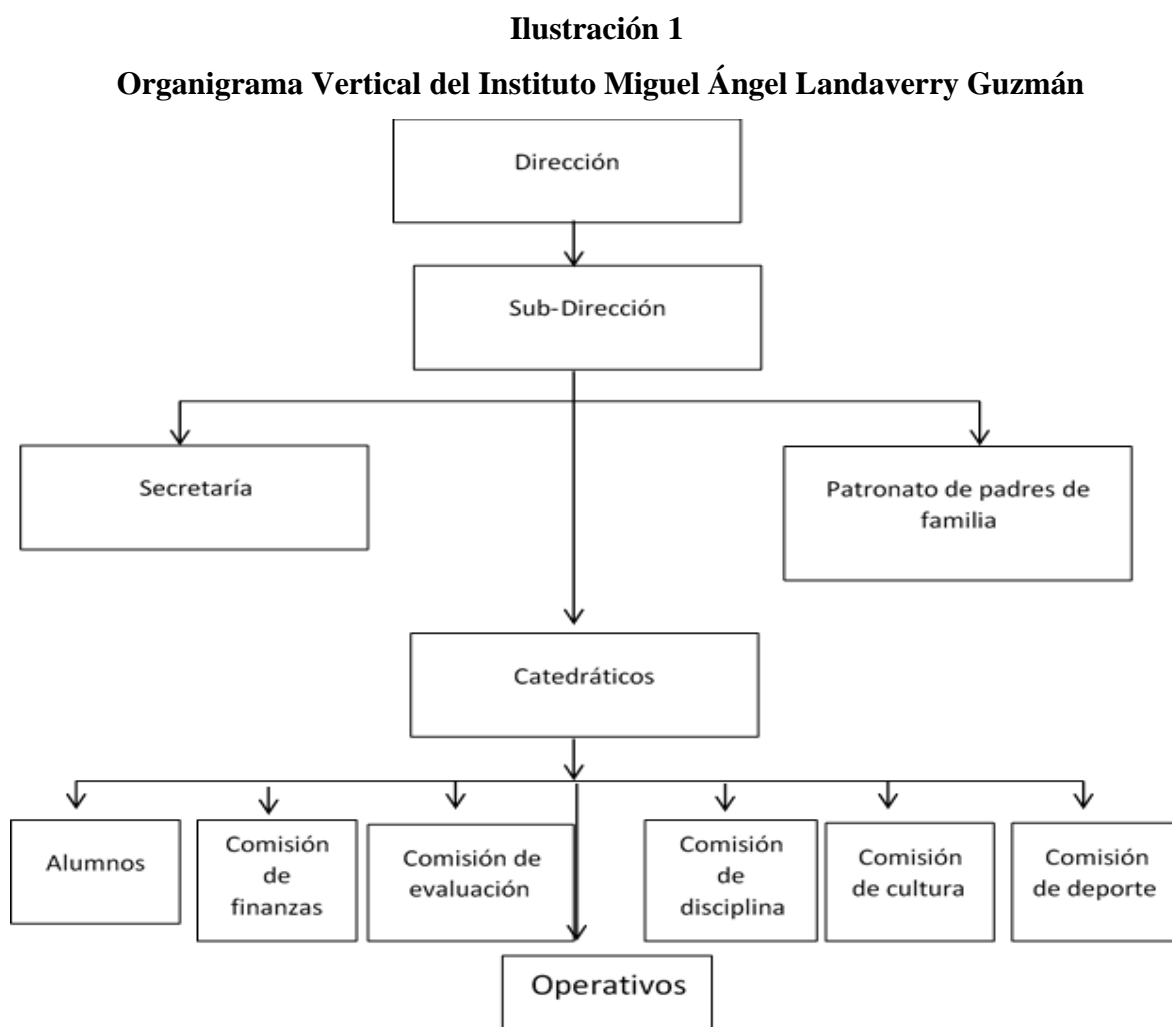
**Ilustración 1**

**Organigrama Vertical del Instituto Miguel Ángel Landaverry Guzmán**

Dirección

Sub-Dirección

Secretaría

Patronato de padres de familia

Catedráticos

Alumnos

Comisión de finanzas

Comisión de evaluación

Comisión de disciplina

Comisión de cultura

Comisión de deporte

Operativos